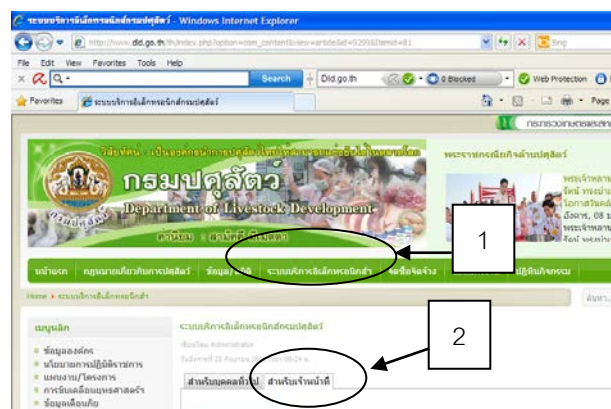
ระบบบริการอิเล็กทรอนิกส์กรมปศุสัตว์ - Windows Internet Explorer
http://www.dld.go.th/th/index.php?option=com_content&view=article&id=9299&Itemid=61
Bing
File Edit View Favorites Tools Help
Search
Dld.go.th
0 Blocked
Web Protection
Favorites
ระบบบริการอิเล็กทรอนิกส์กรมปศุสัตว์
Page
กระทรวงเกษตรและสห
วิสัยทัศน์ : เป็นองค์กรนำการปศุสัตว์ไทยให้มีความมั่นคงอย่างยั่งยืน
กรมปศุสัตว์
Department of Livestock Development
ค่านิยม : สามัคคี มีคุณธรรม
พระราชกรณียกิจด้านปศุสัตว์
พระเจ้าหลาน
รัตน์ ทรงนำ
โอกาสวันคล้
อังคาร, 08 เ
พระเจ้าหลาน
รัตน์ ทรงนำ
1
หน้าแรก
กฎหมายเกี่ยวกับการปศุสัตว์
ข้อมูลบริการ
ระบบบริการอิเล็กทรอนิกส์
ข่าวจัดซื้อจัดจ้าง
ปฏิทินกิจกรรม
Home » ระบบบริการอิเล็กทรอนิกส์
ค้นหา...
เมนูหลัก
ข้อมูลองค์กร
นโยบายการปฏิบัติราชการ
แผนงาน/โครงการ
การขับเคลื่อนยุทธศาสตร์
ข้อมูลเผยแพร่
ระบบบริการอิเล็กทรอนิกส์กรมปศุสัตว์
เขียนโดย Administrator
วันอังคารที่ 22 กันยายน 2009 เวลา 09:24 น.
2
สำหรับบุคคลทั่วไป
สำหรับเจ้าหน้าที่